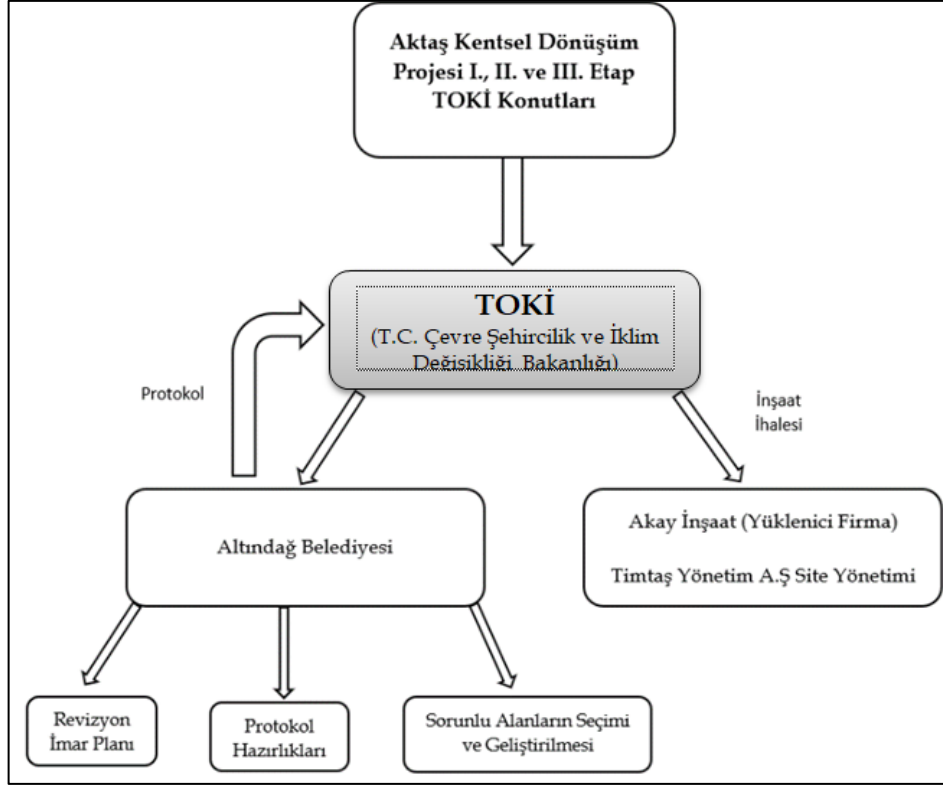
Aktaş Kentsel Dönüşüm Projesi I., II. ve III. Etap TOKİ Konutları

TOKİ
(T.C. Çevre Şehircilik ve İklim Değişikliği Bakanlığı)

Protokol

İnşaat İhalesi

Altındağ Belediyesi

Akay İnşaat (Yüklenici Firma)

Timtaş Yönetim A.Ş Site Yönetimi

Revizyon İmar Planı

Protokol Hazırlıkları

Sorunlu Alanların Seçimi ve Geliştirilmesi